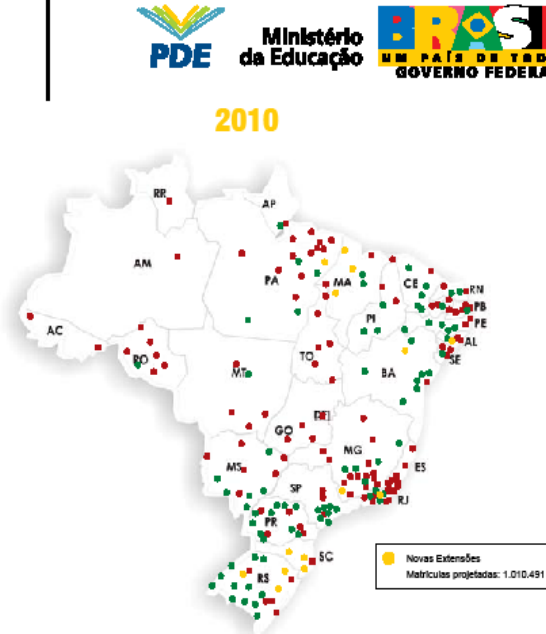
PDE

Ministério da Educação

BRASIL
UM PAÍS DE TODOS
GOVERNO FEDERAL

2010

RR
AP
AM
PA
MA
CE
RN
PB
PE
AL
SE
PI
AC
RO
MT
TO
BA
GO
DF
MG
ES
MS
SP
RJ
PR
SC
RS

Novas Extensões
Matrículas projetadas: 1.010.491